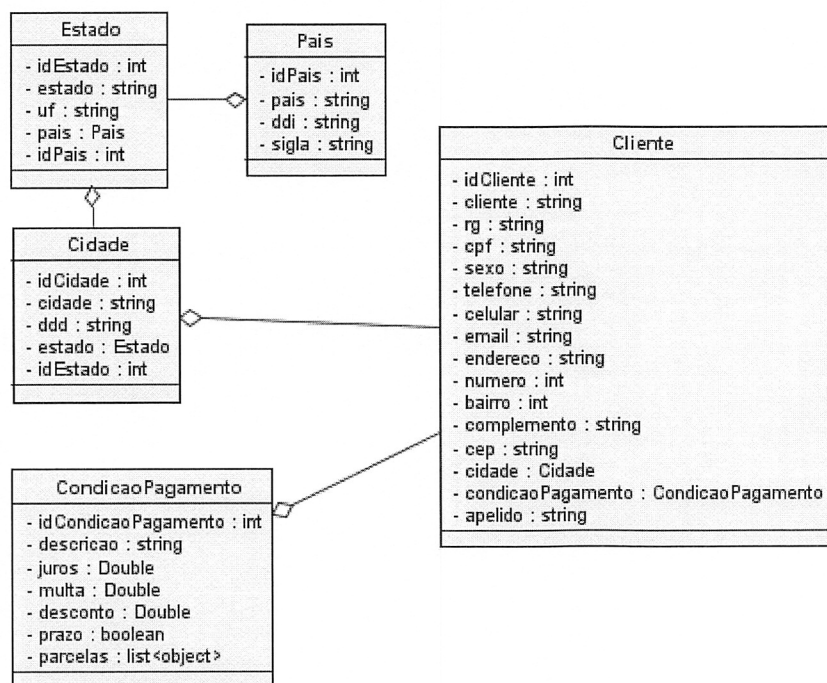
Estado
- idEstado : int
- estado : string
- uf : string
- pais : Pais
- idPais : int

Pais
- idPais : int
- pais : string
- ddi : string
- sigla : string

Cidade
- idCidade : int
- cidade : string
- ddd : string
- estado : Estado
- idEstado : int

Cliente
- idCliente : int
- cliente : string
- rg : string
- cpf : string
- sexo : string
- telefone : string
- celular : string
- email : string
- endereco : string
- numero : int
- bairro : int
- complemento : string
- cep : string
- cidade : Cidade
- condicaoPagamento : CondicaoPagamento
- apelido : string

CondicaoPagamento
- idCondicaoPagamento : int
- descricao : string
- juros : Double
- multa : Double
- desconto : Double
- prazo : boolean
- parcelas : list<object>